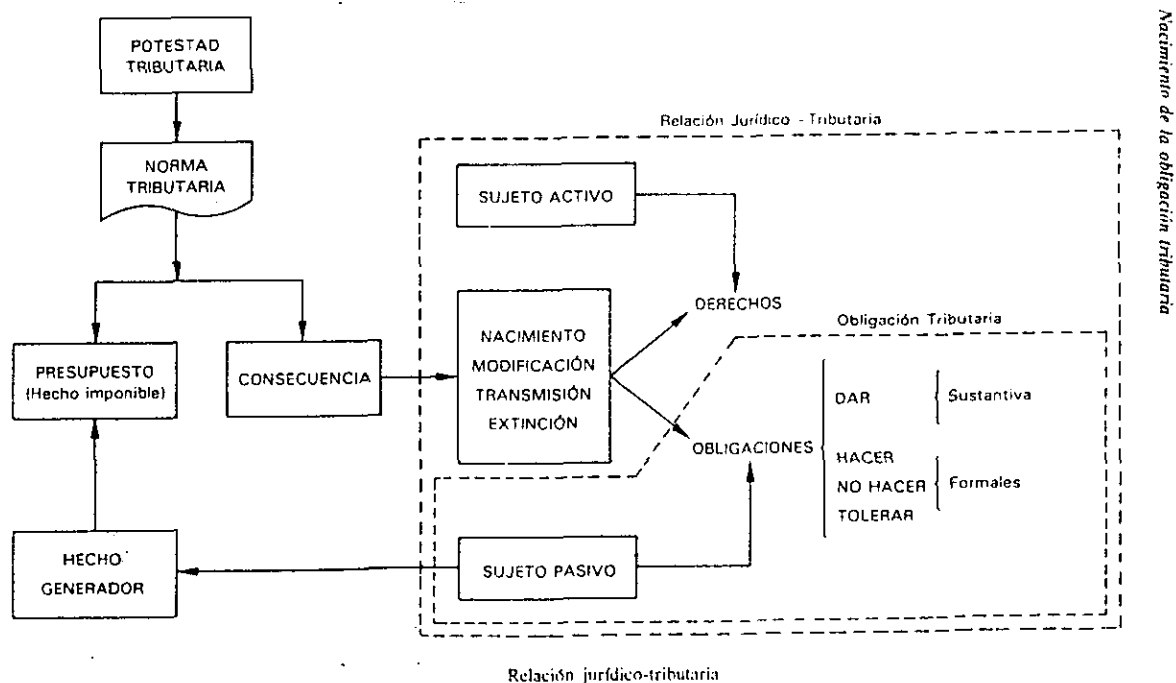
Nacimiento de la obligación tributaria

POTESTAD TRIBUTARIA

NORMA TRIBUTARIA

Relación Jurídico - Tributaria

SUJETO ACTIVO

DERECHOS

Obligación Tributaria

PRESUPUESTO (Hecho imponible)

CONSECUENCIA

NACIMIENTO MODIFICACIÓN TRANSMISIÓN EXTINCIÓN

DAR

Sustantiva

OBLIGACIONES

HACER
NO HACER
TOLERAR

Formales

HECHO GENERADOR

SUJETO PASIVO

Relación jurídico-tributaria